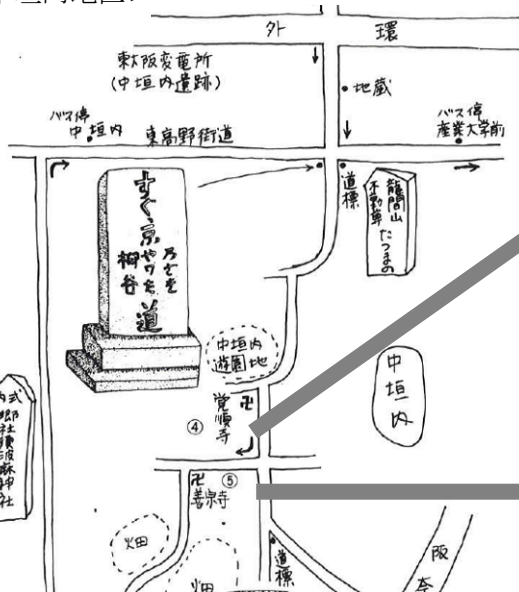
外 環

東大阪変電所
(中垣内遺跡)

地蔵

バス停
中垣内

東高野街道

バス停
産業大学前

すぐ京
乃ざきを
やわた
樋谷
道

道標

龍間山
不動尊
たつまの

中垣内
遊園地

中
垣
内

覚順寺
④

式内
郷社
津桙神社

⑤
善根寺

畑

畑

道標

阪
奈